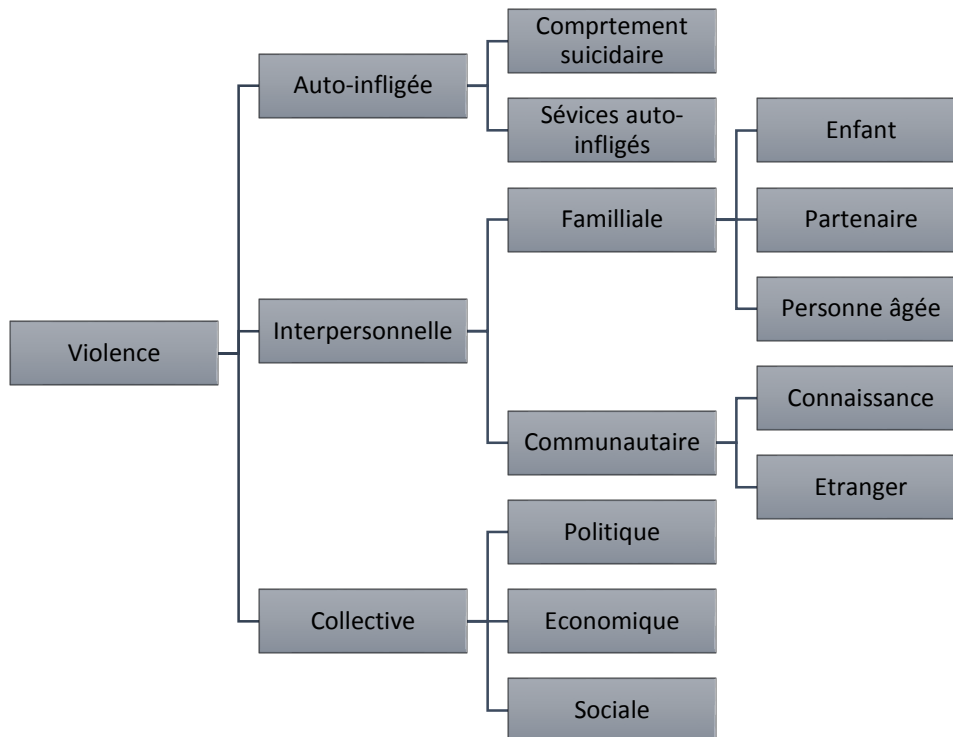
Violence

Auto-infligée

Comprtement suicidaire

Sévices auto-infligés

Interpersonnelle

Familliale

Enfant

Partenaire

Personne âgée

Communautaire

Connaissance

Etranger

Collective

Politique

Economique

Sociale